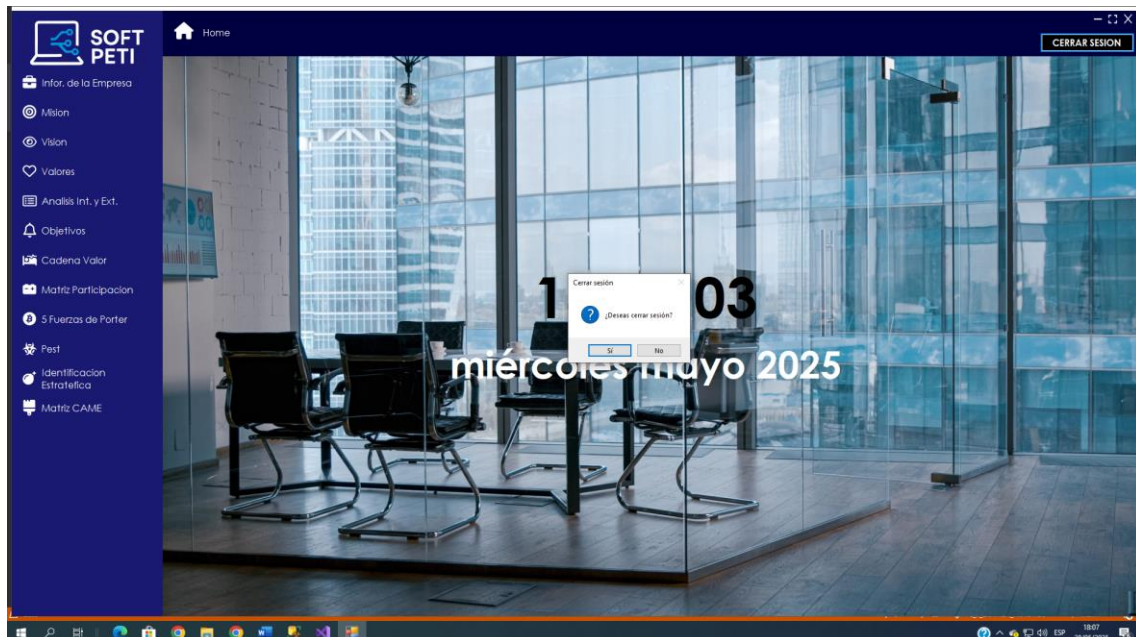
SOFT PETI

Home

CERRAR SESION

Infor. de la Empresa

Mision

Vision

Valores

Analisis Int. y Ext.

Objetivos

Cadena Valor

Matriz Participacion

5 Fuerzas de Porter

Pest

Identificacion Estrategica

Matriz CAME

1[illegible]03

miércoles mayo 2025

Cerrar sesión

¿Deseas cerrar sesión?

Sí

No

ESP

18:07